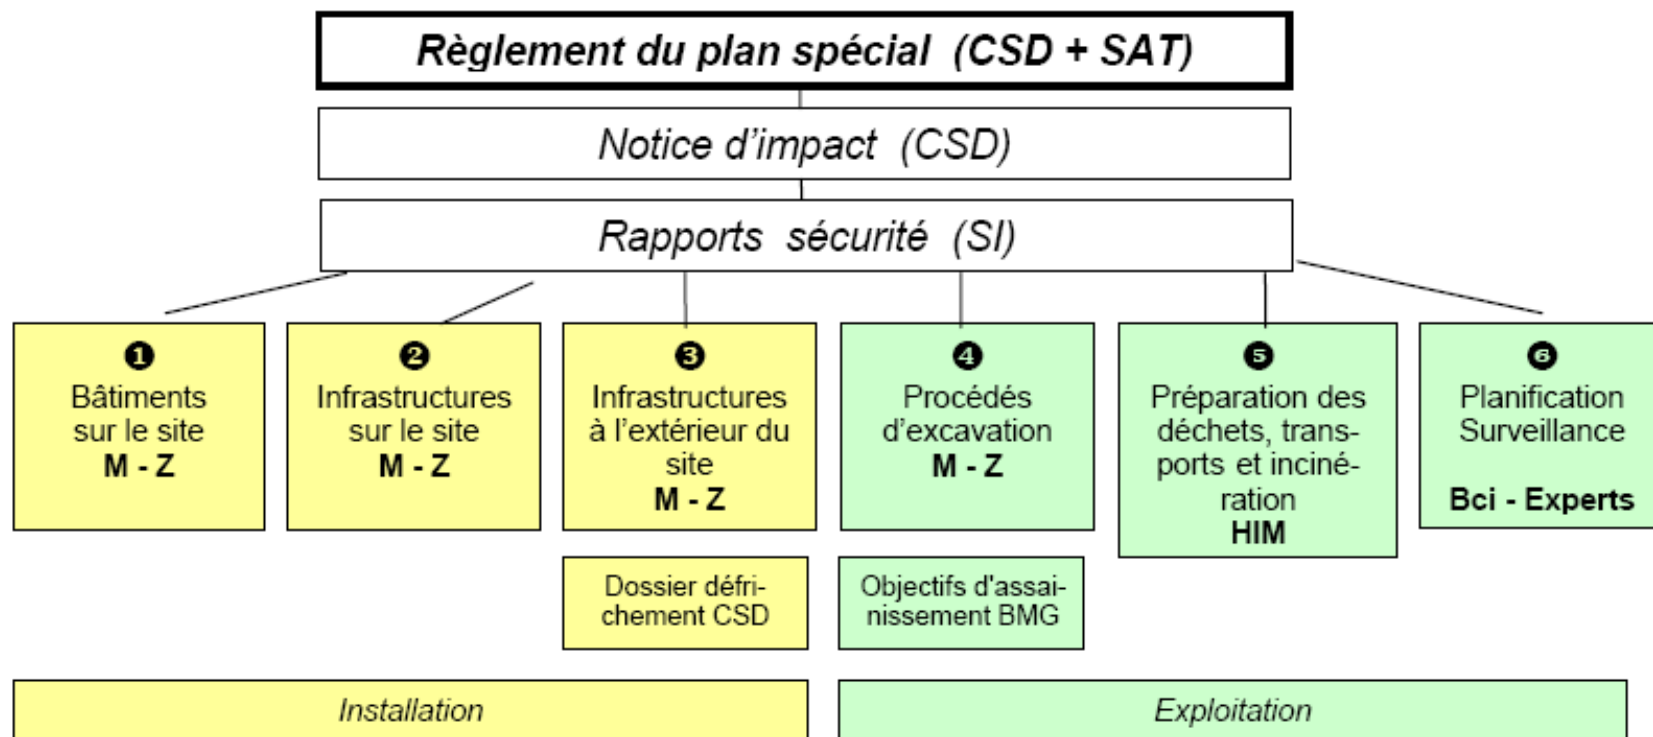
Règlement du plan spécial (CSD + SAT)

Notice d'impact (CSD)

Rapports sécurité (SI)

❶
Bâtiments sur le site
**M - Z**

❷
Infrastructures sur le site
**M - Z**

❸
Infrastructures à l'extérieur du site
**M - Z**

❹
Procédés d'excavation
**M - Z**

❺
Préparation des déchets, transports et incinération
**HIM**

❻
Planification Surveillance

**Bci - Experts**

Dossier défrichement CSD

Objectifs d'assainissement BMG

Installation

Exploitation